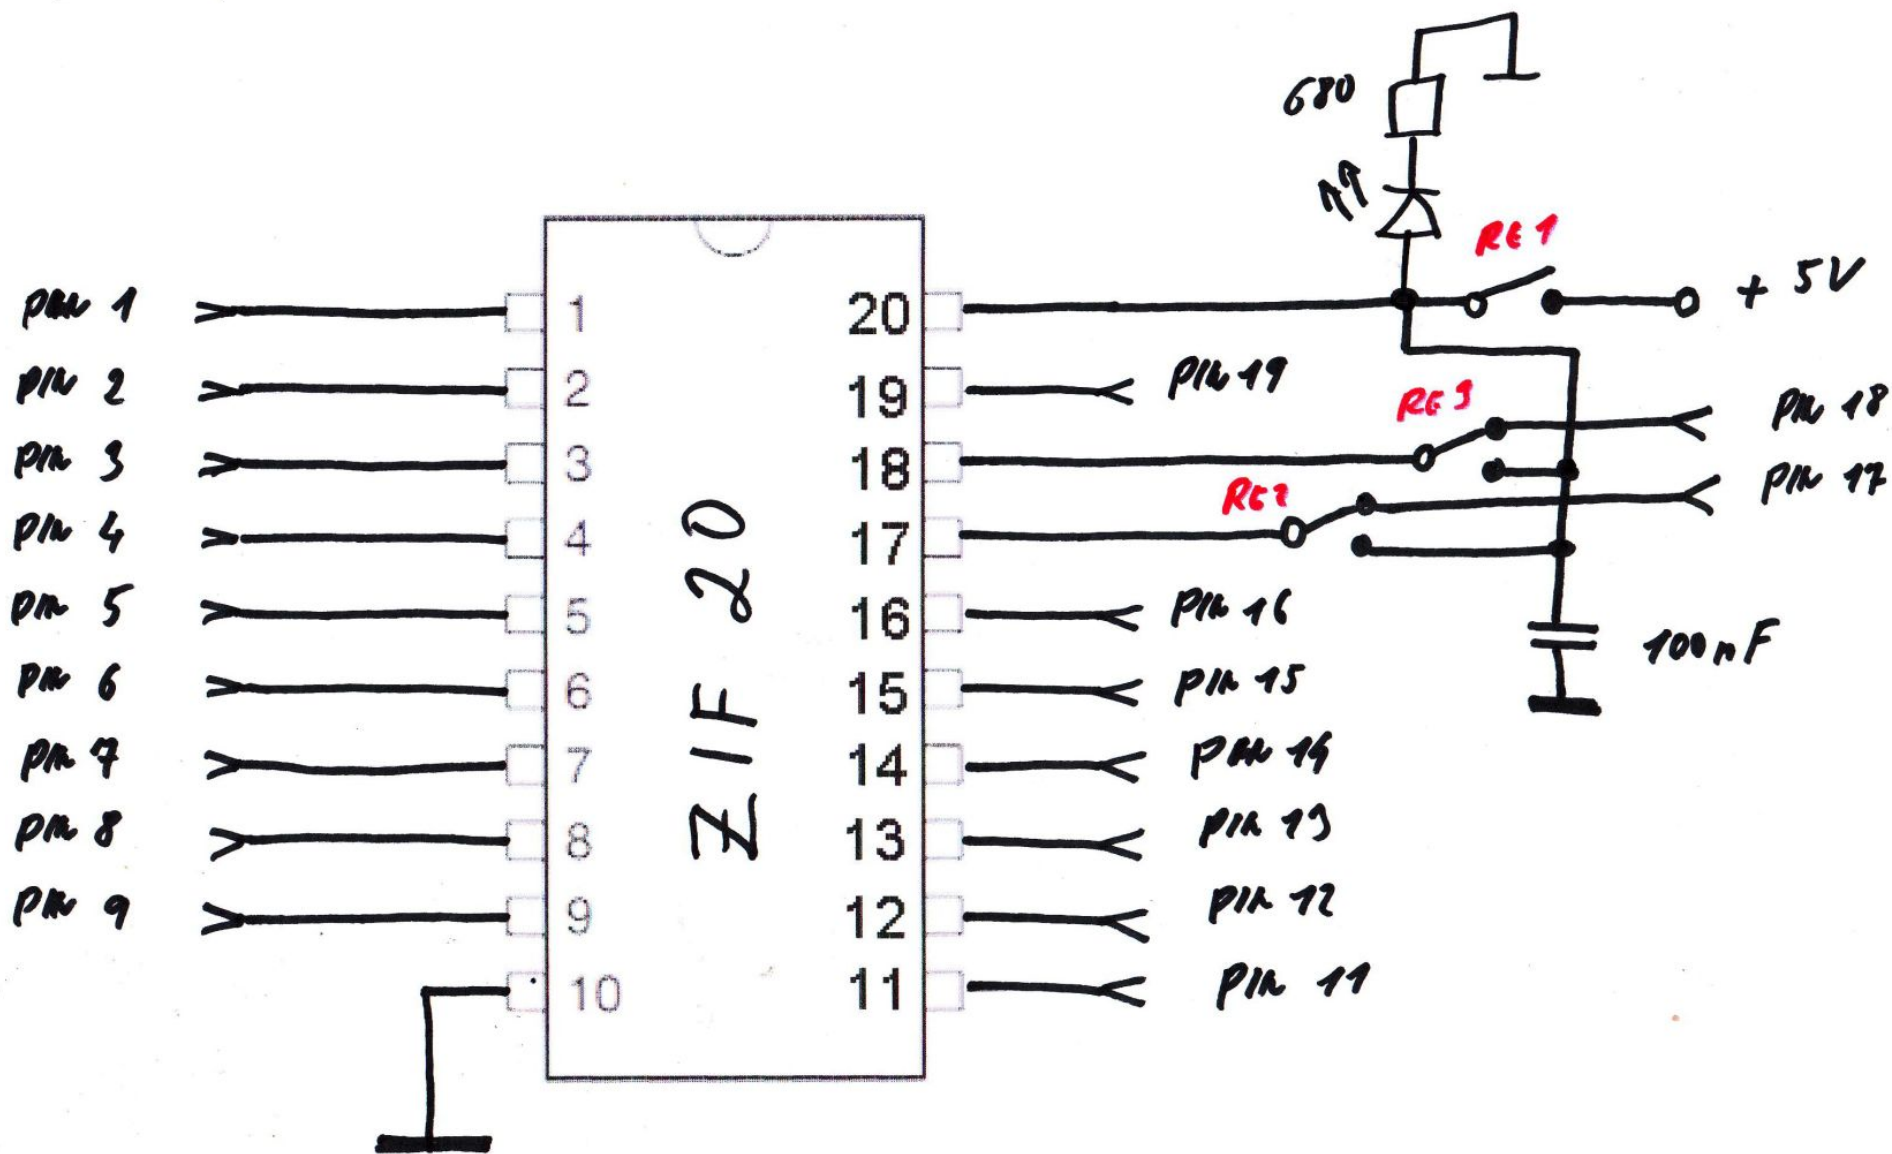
680

RE 1

+ 5V

pin 1
pin 2
pin 3
pin 4
pin 5
pin 6
pin 7
pin 8
pin 9

1
2
3
4
5
6
7
8
9
10

ZIF 20

20
19
18
17
16
15
14
13
12
11

pin 19
RE 3
pin 18
RE 2
pin 17
pin 16
pin 15
pin 14
pin 13
pin 12
pin 11

100 nF